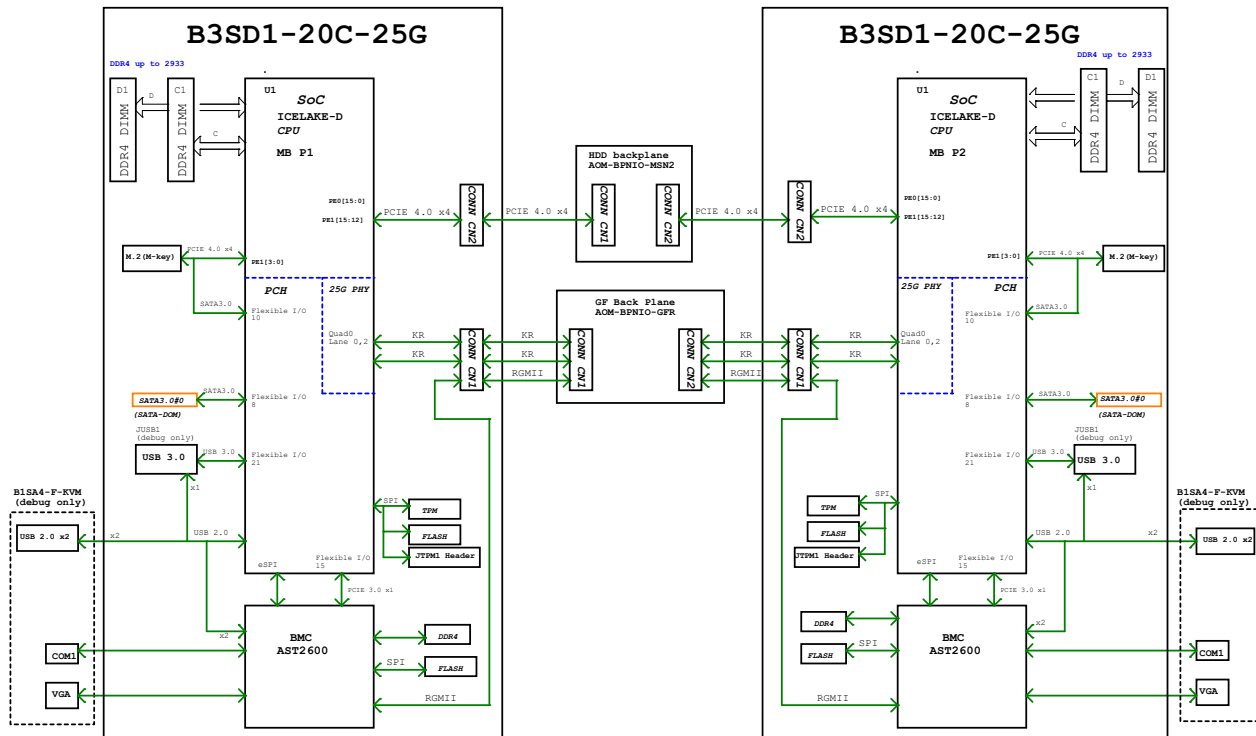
B3SD1-20C-25G

DDR4 up to 2933

D1
DDR4 DIMM
D
C1
DDR4 DIMM
C

U1
SoC
ICELAKE-D
CPU
MB P1

PE0[15:0]
PE1[15:12]
PCIE 4.0 x4
CONN CN2

M.2(M-key)
PCIE 4.0 x4
PE1[3:0]

PCH
25G PHY
SATA3.0
Flexible I/O 10
Quad0 Lane 0,2
KR
KR
CONN CN1

SATA3.0
SATA3.0#0
(SATA-DOM)
Flexible I/O 8

JUSB1 (debug only)
USB 3.0
USB 3.0
Flexible I/O 21
x1

B1SA4-F-KVM (debug only)
USB 2.0 x2
x2
USB 2.0
SPI
TPM
FLASH
JTPM1 Header
eSPI
Flexible I/O 15
PCIE 3.0 x1

x2
COM1
VGA
BMC
AST2600
DDR4
SPI
FLASH
RGMII

HDD backplane
AOM-BPNIO-MSN2
PCIE 4.0 x4
CONN CN1
CONN CN2
PCIE 4.0 x4

GF Back Plane
AOM-BPNIO-GFR
KR
KR
RGMII
CONN CN1
CONN CN2
KR
KR
RGMII

B3SD1-20C-25G

DDR4 up to 2933

C1
DDR4 DIMM
D
D1
DDR4 DIMM
C

U1
SoC
ICELAKE-D
CPU
MB P2

CONN CN2
PCIE 4.0 x4
PE0[15:0]
PE1[15:12]

PE1[3:0]
PCIE 4.0 x4
M.2(M-key)

25G PHY
PCH
SATA3.0
Flexible I/O 10
CONN CN1
KR
KR
Quad0 Lane 0,2

Flexible I/O 8
SATA3.0
SATA3.0#0
(SATA-DOM)

JUSB1 (debug only)
Flexible I/O 21
USB 3.0
USB 3.0
x1

SPI
TPM
FLASH
JTPM1 Header
USB 2.0
x2
B1SA4-F-KVM (debug only)
USB 2.0 x2
eSPI
Flexible I/O 15
PCIE 3.0 x1

DDR4
SPI
FLASH
BMC
AST2600
x2
COM1
VGA
RGMII